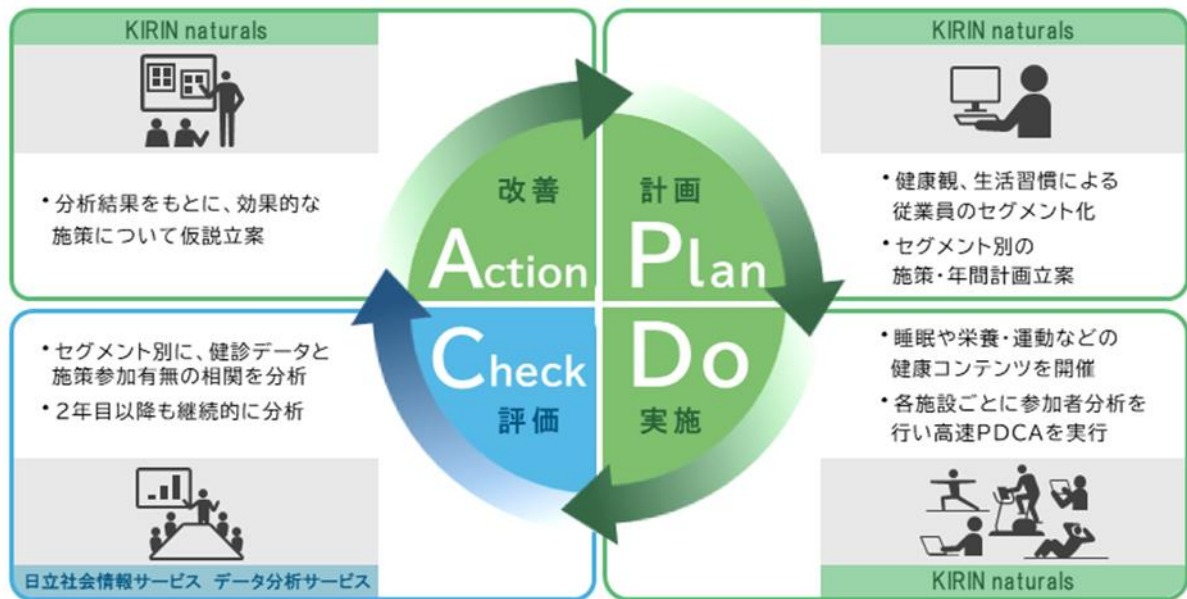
KIRIN naturals

・分析結果をもとに、効果的な施策について仮説立案

改善
Action

計画
Plan

KIRIN naturals

・健康観、生活習慣による従業員のセグメント化
・セグメント別の施策・年間計画立案

・セグメント別に、健診データと施策参加有無の相関を分析
・2年目以降も継続的に分析

Check
評価

Do
実施

・睡眠や栄養・運動などの健康コンテンツを開催
・各施設ごとに参加者分析を行い高速PDCAを実行

日立社会情報サービス データ分析サービス

KIRIN naturals